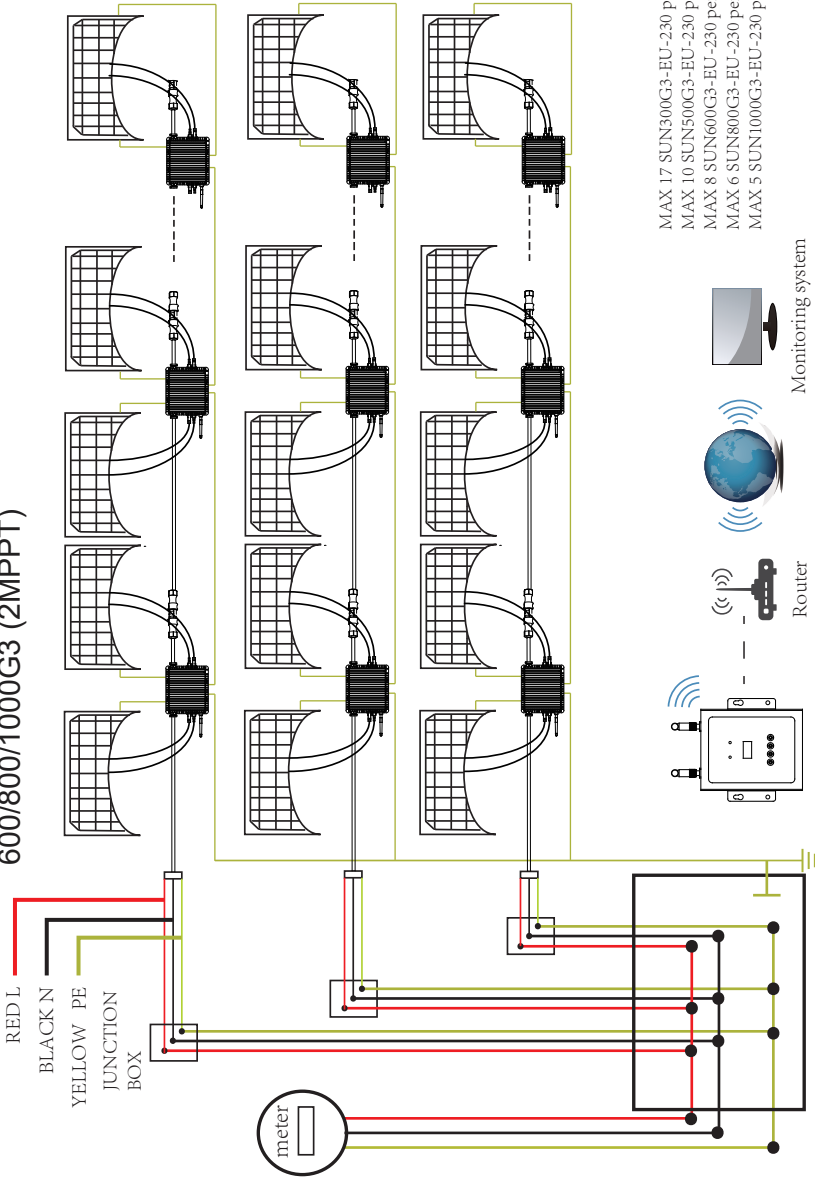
600/800/1000G3 (2MPPT)

MAX 17 SUN300G3-EU-230 p
MAX 10 SUN500G3-EU-230 p
MAX 8 SUN600G3-EU-230 pe
MAX 6 SUN800G3-EU-230 pe
MAX 5 SUN1000G3-EU-230 p

Monitoring system

Router

RED L
BLACK N
YELLOW PE
JUNCTION BOX

meter